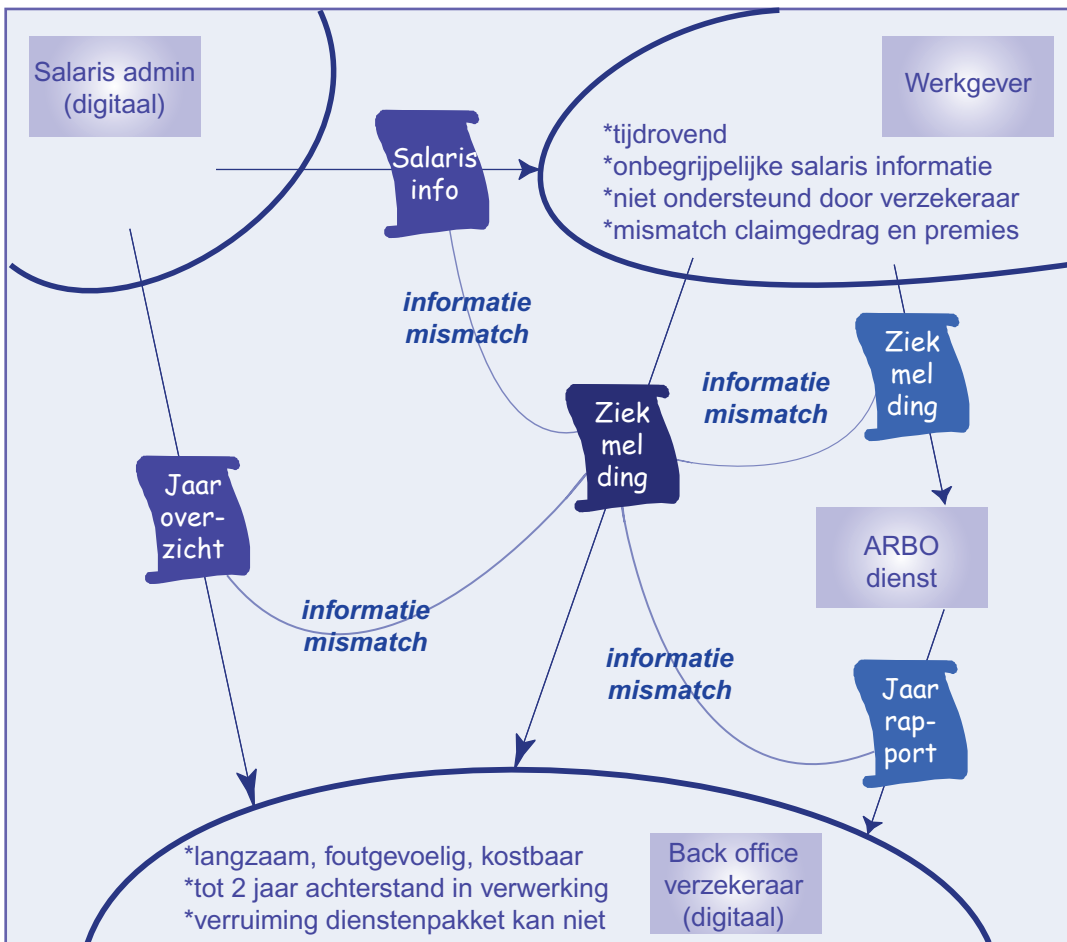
Salaris admin (digitaal)

Werkgever

*tijdrovend
*onbegrijpelijke salaris informatie
*niet ondersteund door verzekeraar
*mismatch claimgedrag en premies

Salaris info

informatie mismatch

Ziek mel ding

informatie mismatch

Ziek mel ding

Jaar over-zicht

ARBO dienst

informatie mismatch

informatie mismatch

Jaar rap-port

*langzaam, foutgevoelig, kostbaar
*tot 2 jaar achterstand in verwerking
*verruiming dienstenpakket kan niet

Back office verzekeraar (digitaal)